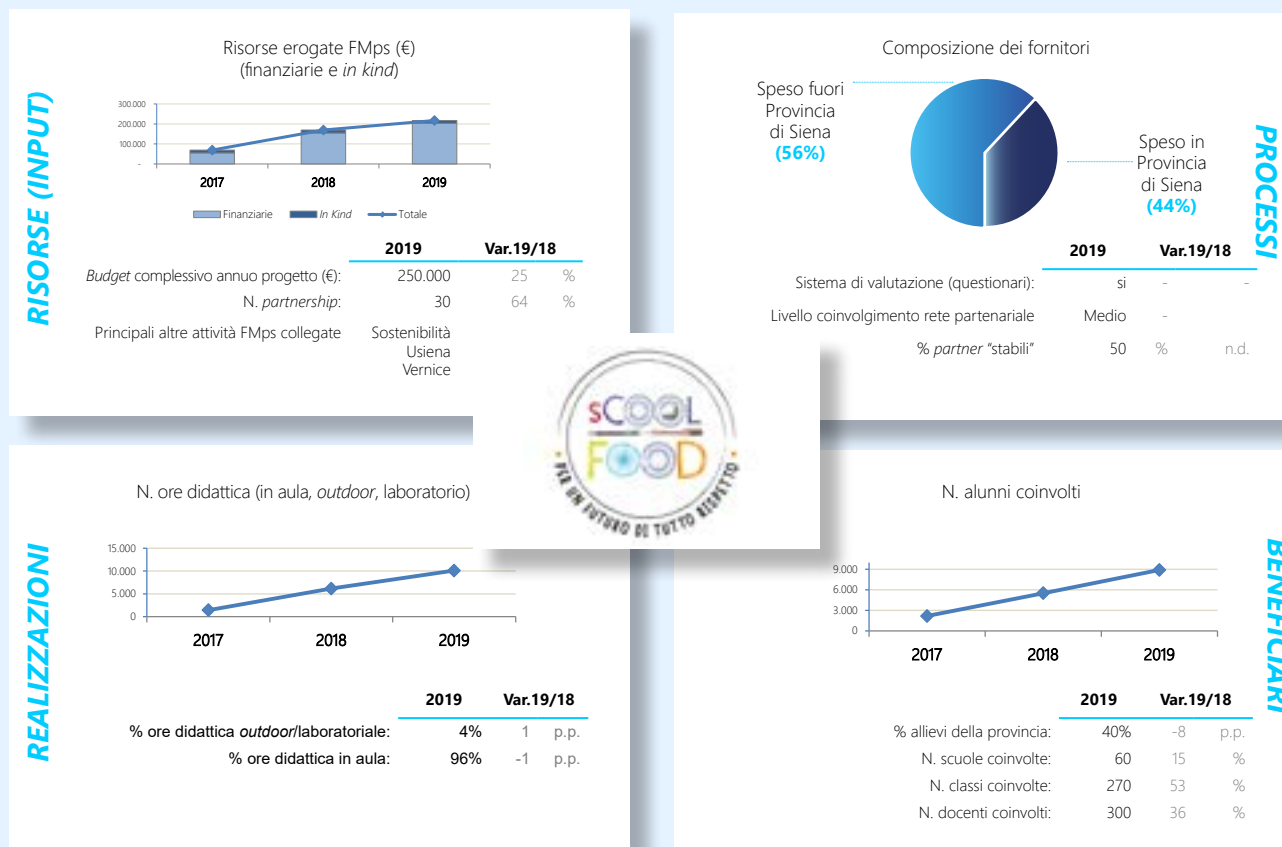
RISORSE (INPUT)

Risorse erogate FMps (€)
(finanziarie e in kind)

300.000
200.000
100.000
-

2017 2018 2019

Finanziarie In Kind Totale

| | 2019 | Var.19/18 | |
|---|---|---|---|
| Budget complessivo annuo progetto (€): | 250.000 | 25 | % |
| N. partnership: | 30 | 64 | % |
| Principali altre attività FMps collegate | Sostenibilità Usiena Vernice | | |

PROCESSI

Composizione dei fornitori

Speso fuori Provincia di Siena (56%)

Speso in Provincia di Siena (44%)

| | 2019 | Var.19/18 | |
|---|---|---|---|
| Sistema di valutazione (questionari): | si | - | - |
| Livello coinvolgimento rete partenariale | Medio | - | |
| % partner "stabili" | 50 | % | n.d. |

sCOOL FOOD
PER UN FUTURO DI TUTTO RISPETTO

REALIZZAZIONI

N. ore didattica (in aula, outdoor, laboratorio)

15.000
10.000
5.000
0

2017 2018 2019

| | 2019 | Var.19/18 | |
|---|---|---|---|
| % ore didattica outdoor/laboratoriale: | 4% | 1 | p.p. |
| % ore didattica in aula: | 96% | -1 | p.p. |

BENEFICIARI

N. alunni coinvolti

9.000
6.000
3.000
0

2017 2018 2019

| | 2019 | Var.19/18 | |
|---|---|---|---|
| % allievi della provincia: | 40% | -8 | p.p. |
| N. scuole coinvolte: | 60 | 15 | % |
| N. classi coinvolte: | 270 | 53 | % |
| N. docenti coinvolti: | 300 | 36 | % |